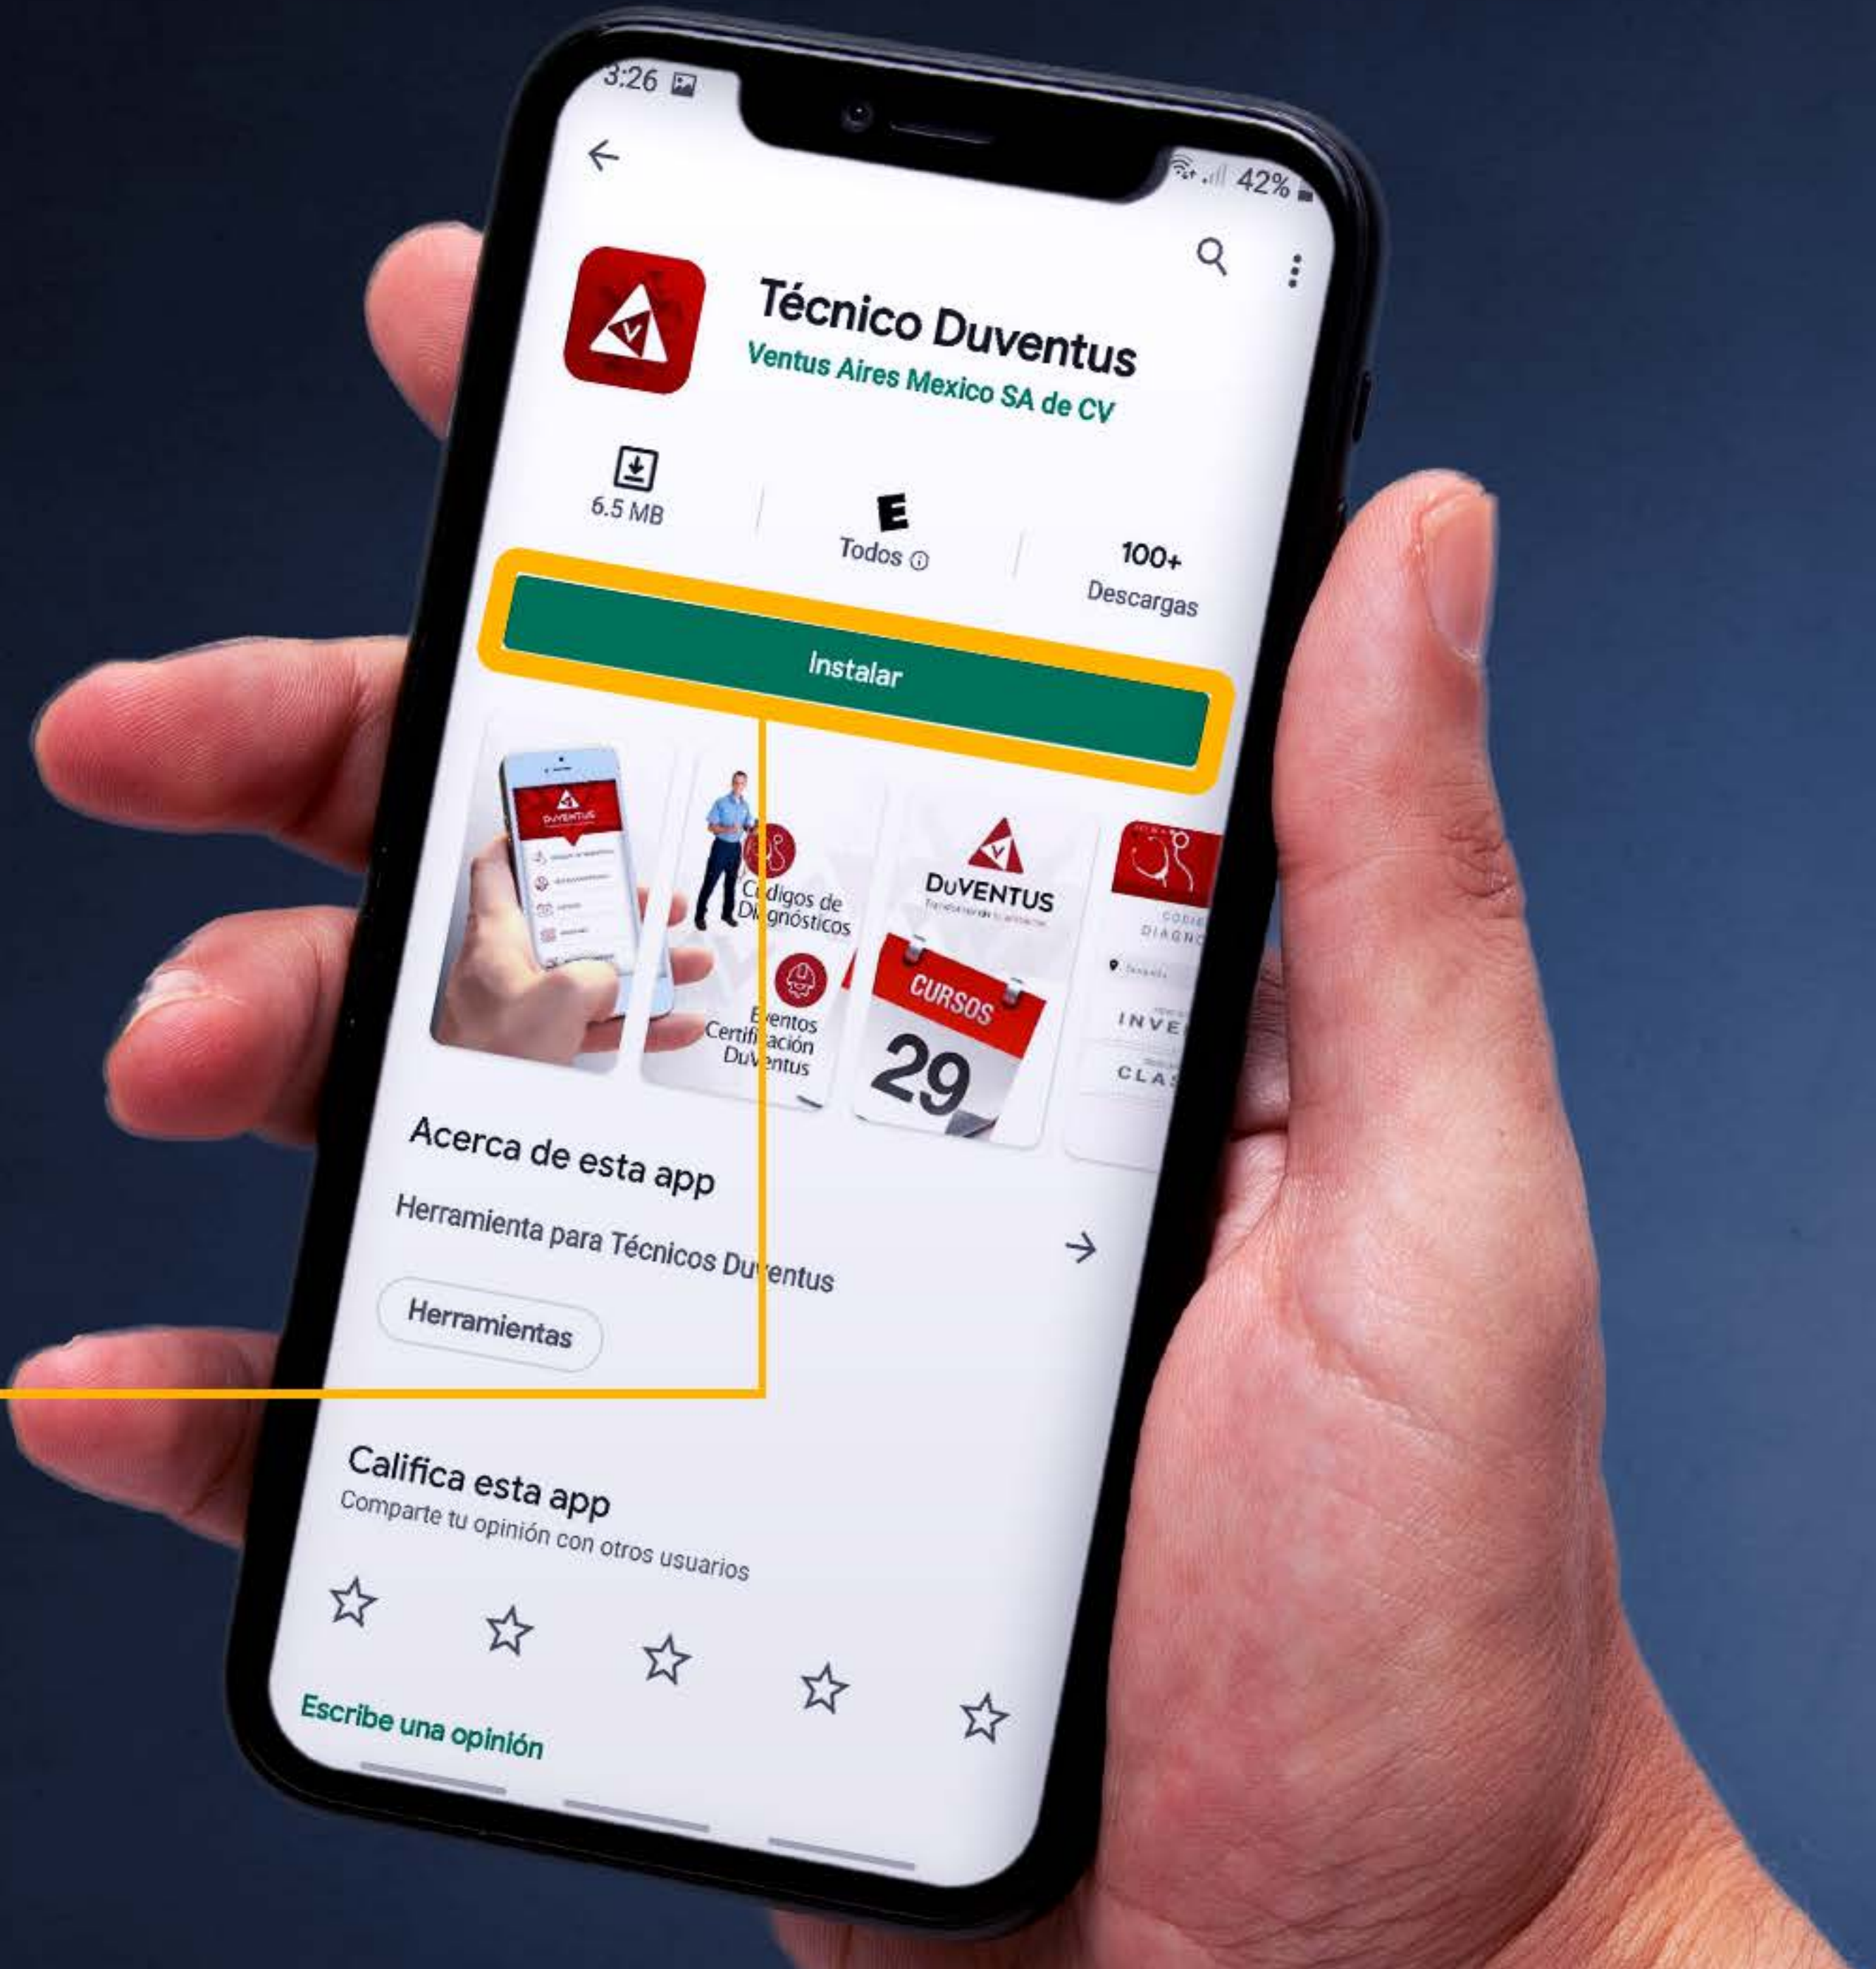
3:26

42%

Técnico Duventus
Ventus Aires Mexico SA de CV

6.5 MB

E
Todos ⓘ

100+
Descargas

Instalar

DUVENTUS

Códigos de Diagnósticos

Eventos Certificación DuVentus

DUVENTUS

CURSOS
29

CODI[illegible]
DIAGN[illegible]

INVE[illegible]

CLA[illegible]

Acerca de esta app

Herramienta para Técnicos Duventus

Herramientas

Califica esta app
Comparte tu opinión con otros usuarios

Escribe una opinión